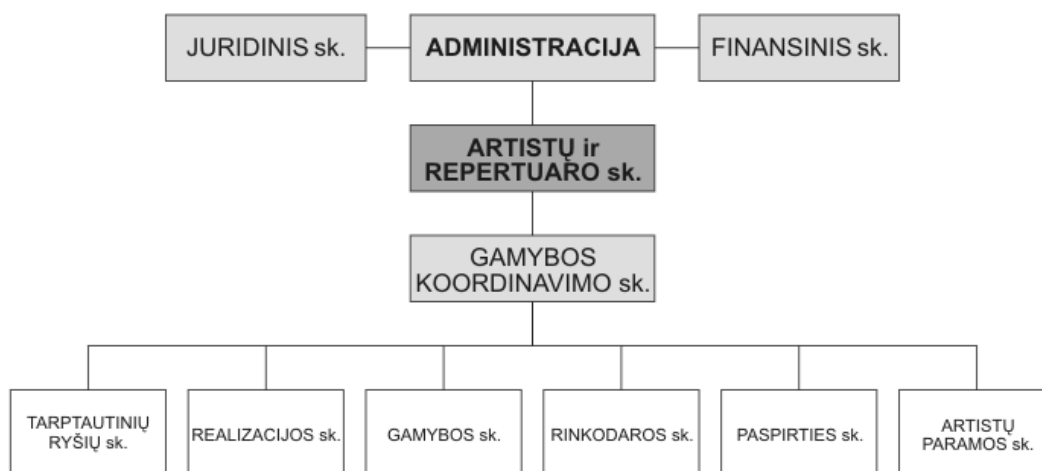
JURIDINIS sk.

ADMINISTRACIJA

FINANSINIS sk.

ARTISTŲ ir REPERTUARO sk.

GAMYBOS KOORDINAVIMO sk.

TARPTAUTINIŲ RYŠIŲ sk.

REALIZACIJOS sk.

GAMYBOS sk.

RINKODAROS sk.

PASPIRTIES sk.

ARTISTŲ PARAMOS sk.